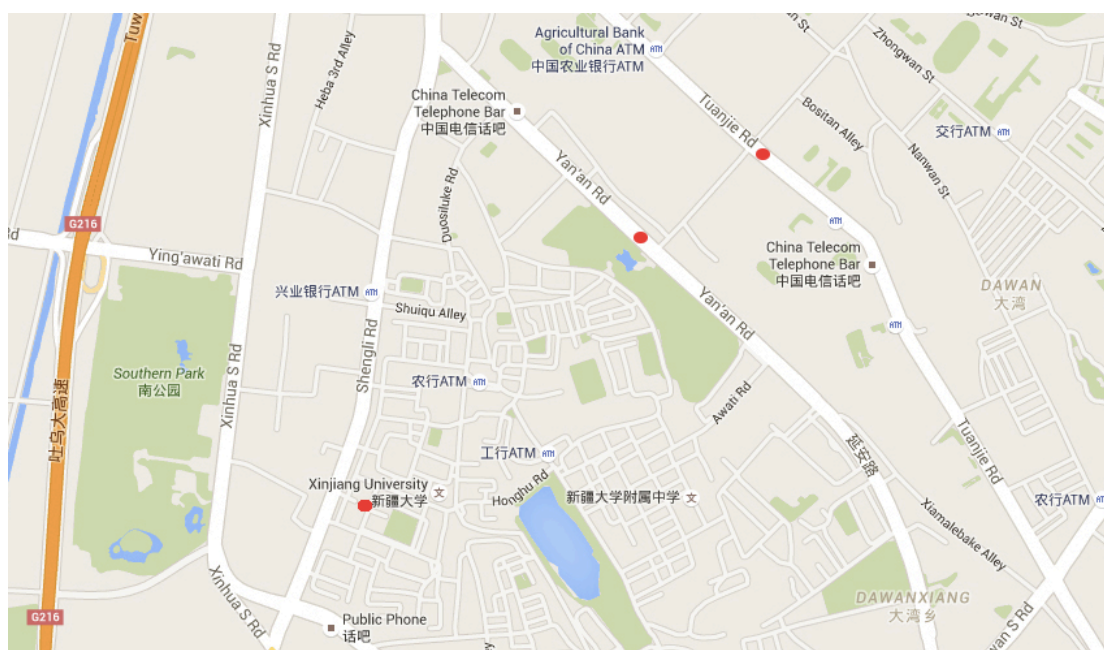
Tuw

Xinhua S Rd

Heba 3rd Alley

Agricultural Bank of China ATM
中国农业银行ATM

Tuanjie Rd

Sewan St

wan St

Zhongwan St

Bositan Alley

交行ATM

Nanwan St

China Telecom Telephone Bar
中国电信话吧

Yan'an Rd

Duosiluke Rd

G216

Ying'awati Rd

Rd

China Telecom Telephone Bar
中国电信话吧

DAWAN
大湾

兴业银行ATM

Shuiqu Alley

Yan'an Rd

Southern Park
南公园

Xinhua S Rd

Shengli Rd

农行ATM

Awati Rd

吐乌大高速

延安路

Tuanjie Rd

工行ATM

Xinjiang University
新疆大学

Honghu Rd

新疆大学附属中学

农行ATM

Xiamalebake Alley

Xinhua S Rd

G216

Public Phone
话吧

DAWANXIANG
大湾乡

wan St Rd